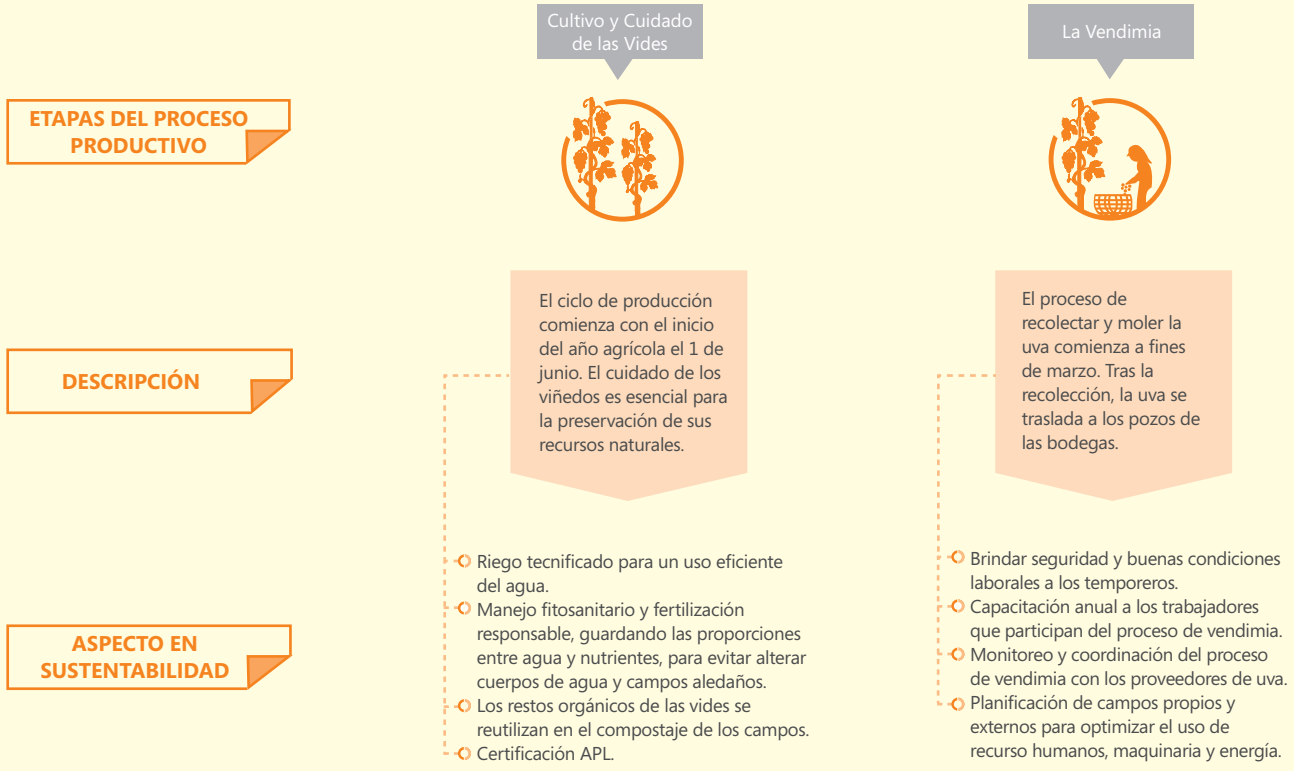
ETAPAS DEL PROCESO PRODUCTIVO

DESCRIPCIÓN

ASPECTO EN SUSTENTABILIDAD

Cultivo y Cuidado de las Vides

El ciclo de producción comienza con el inicio del año agrícola el 1 de junio. El cuidado de los viñedos es esencial para la preservación de sus recursos naturales.

Riego tecnificado para un uso eficiente del agua.
Manejo fitosanitario y fertilización responsable, guardando las proporciones entre agua y nutrientes, para evitar alterar cuerpos de agua y campos aledaños.
Los restos orgánicos de las vides se reutilizan en el compostaje de los campos.
Certificación APL.

La Vendimia

El proceso de recolectar y moler la uva comienza a fines de marzo. Tras la recolección, la uva se traslada a los pozos de las bodegas.

Brindar seguridad y buenas condiciones laborales a los temporeros.
Capacitación anual a los trabajadores que participan del proceso de vendimia.
Monitoreo y coordinación del proceso de vendimia con los proveedores de uva.
Planificación de campos propios y externos para optimizar el uso de recurso humanos, maquinaria y energía.